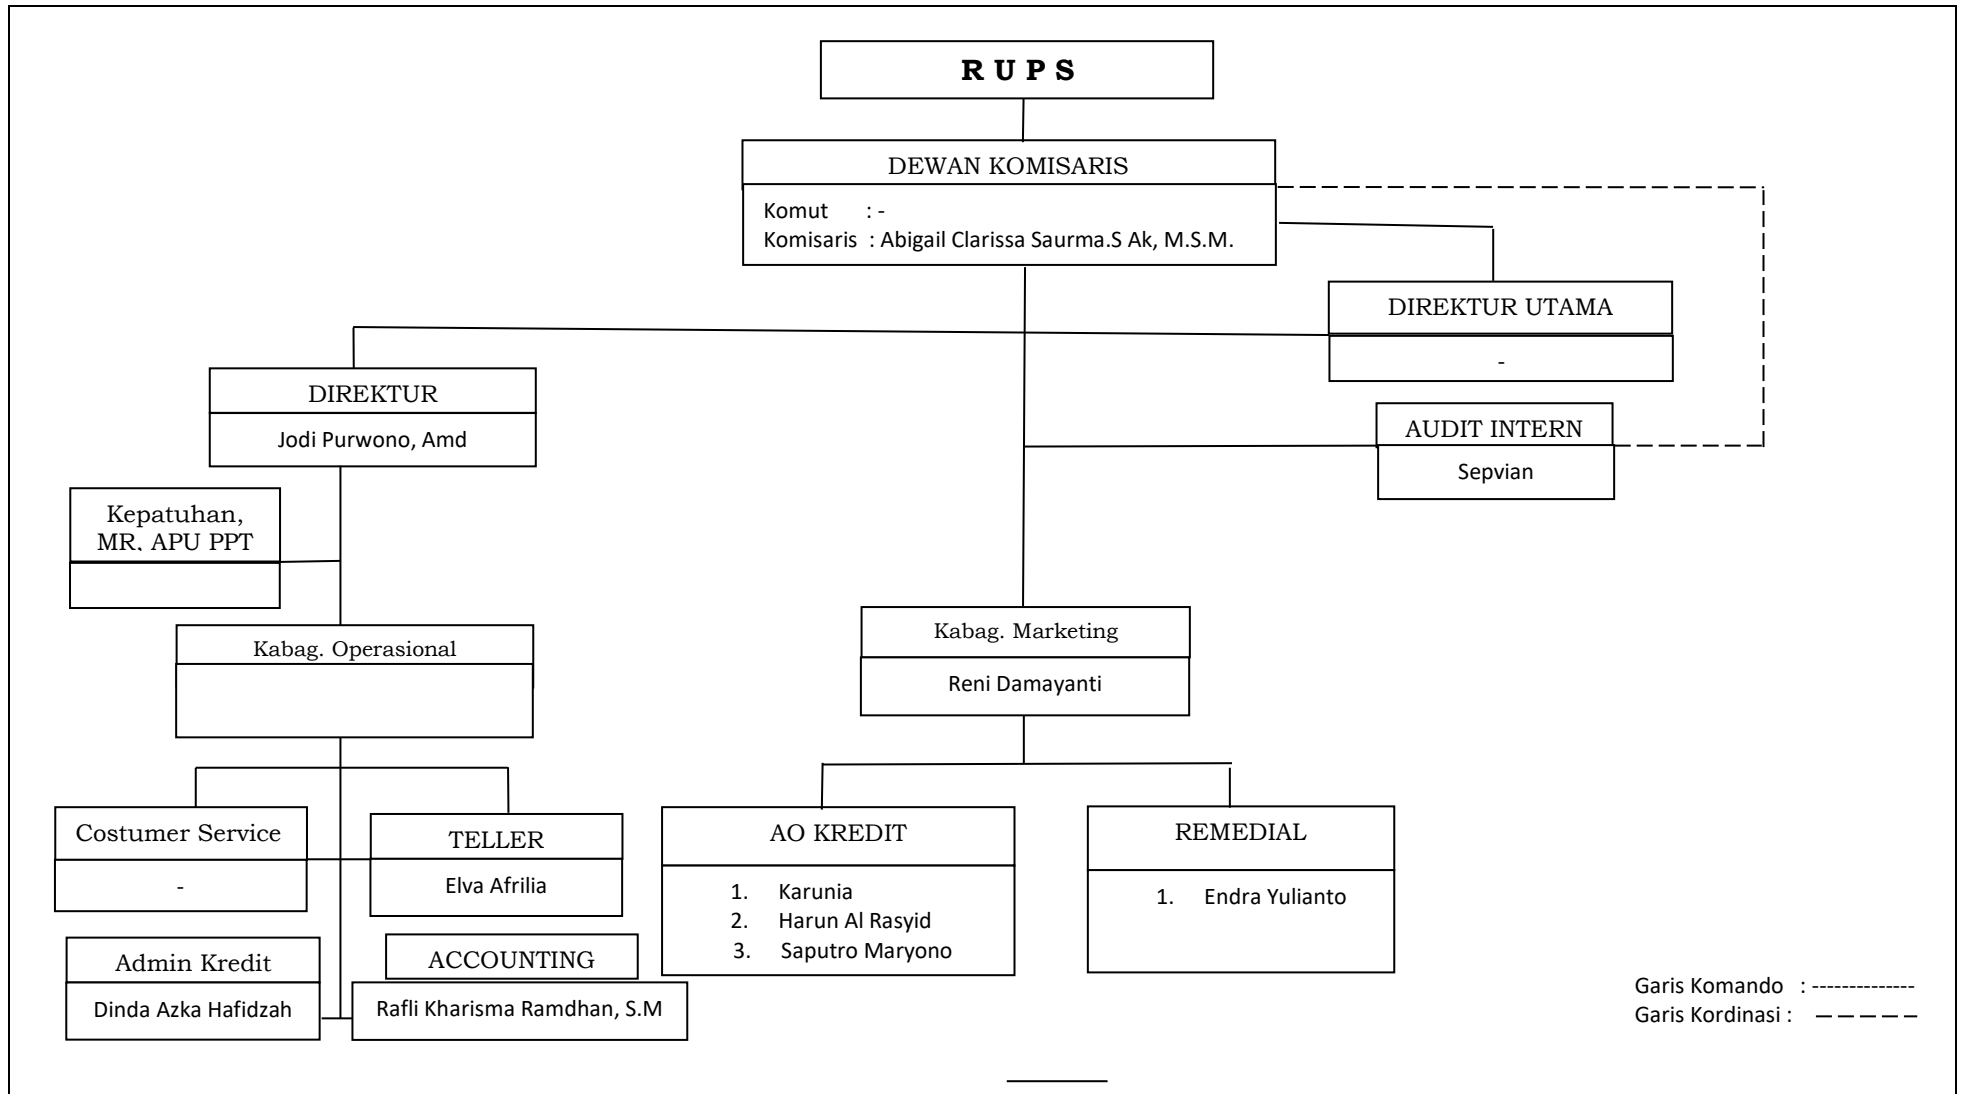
R U P S

DEWAN KOMISARIS

Komut : -
Komisaris : Abigail Clarissa Saurma.S Ak, M.S.M.

DIREKTUR UTAMA

-

DIREKTUR

Jodi Purwono, Amd

AUDIT INTERN

Sepvian

Kepatuhan, MR. APU PPT

Kabag. Operasional

Kabag. Marketing

Reni Damayanti

Costumer Service

-

TELLER

Elva Afrilia

AO KREDIT

1. Karunia
2. Harun Al Rasyid
3. Saputro Maryono

REMEDIAL

1. Endra Yulianto

Admin Kredit

Dinda Azka Hafidzah

ACCOUNTING

Rafli Kharisma Ramdhan, S.M

Garis Komando : --------------
Garis Kordinasi : — — — —